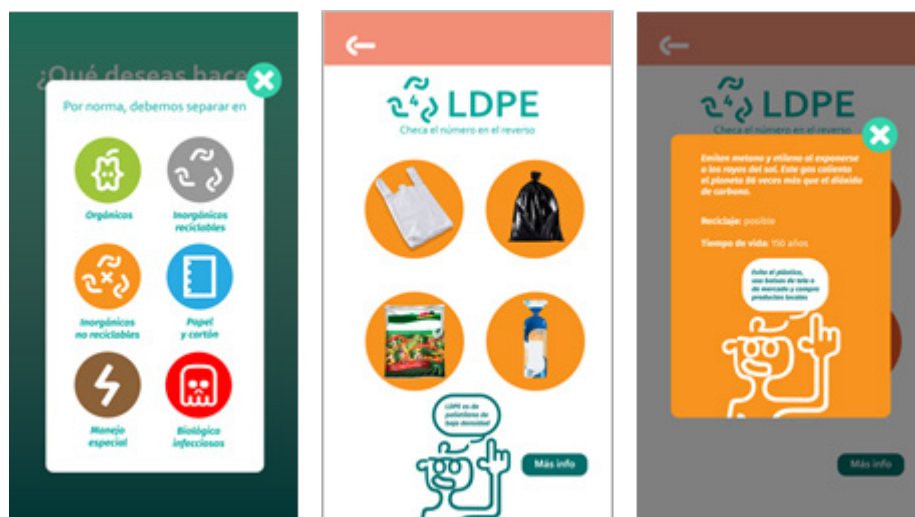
¿Qué deseas hace

Por norma, debemos separar en

Orgánicos

Inorgánicos reciclables

Inorgánicos no reciclables

Papel y cartón

Manejo especial

Biológico infecciosos

LDPE

Checa el número en el reverso

LDPE es de polietileno de baja densidad

Más info

LDPE

Checa el número en el reverso

Emiten metano y etileno al exponerse a los rayos del sol. Este gas calienta el planeta 86 veces más que el dióxido de carbono.

Reciclaje: posible

Tiempo de vida: 150 años

Evita el plástico, usa bolsas de tela o de mercado y compra productos locales

Más info